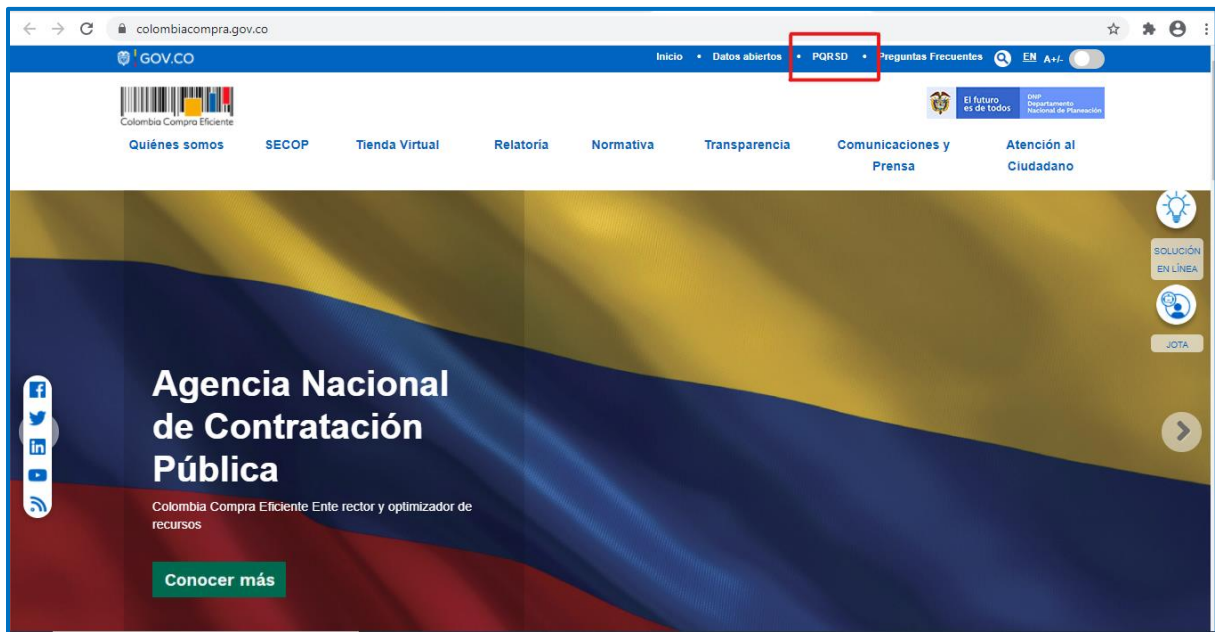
colombiacompra.gov.co

GOV.CO

Inicio • Datos abiertos • PQRSD • Preguntas Frecuentes EN A+/-

Colombia Compra Eficiente

El futuro es de todos

DNP Departamento Nacional de Planeación

Quiénes somos SECOP Tienda Virtual Relatoría Normativa Transparencia Comunicaciones y Prensa Atención al Ciudadano

SOLUCIÓN EN LÍNEA

JOTA

Agencia Nacional de Contratación Pública

Colombia Compra Eficiente Ente rector y optimizador de recursos

Conocer más